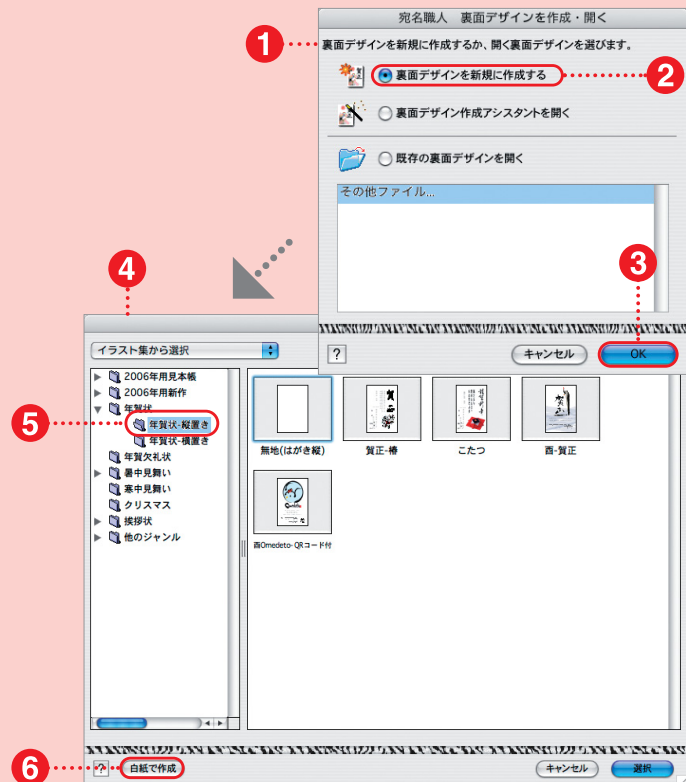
宛名職人　裏面デザインを作成・開く

1

裏面デザインを新規に作成するか、開く裏面デザインを選びます。

裏面デザインを新規に作成する

2

裏面デザイン作成アシスタントを開く

既存の裏面デザインを開く

その他ファイル...

3

?

キャンセル

OK

4

イラスト集から選択

2006年用見本帳
2006年用新作
年賀状
年賀状-縦置き
年賀状-横置き
年賀欠礼状
暑中見舞い
寒中見舞い
クリスマス
挨拶状
他のジャンル

5

無地(はがき縦)

賀正-椿

こたつ

酉-賀正

酉Omedeto-QRコード付

6

?

白紙で作成

キャンセル

選択